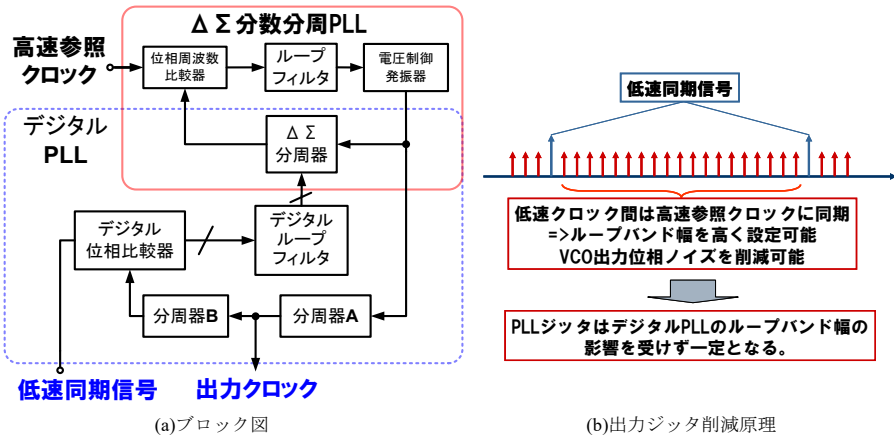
ΔΣ分数分周PLL

高速参照クロック

位相周波数比較器

ループフィルタ

電圧制御発振器

デジタルPLL

ΔΣ分周器

デジタル位相比較器

デジタルループフィルタ

分周器B

分周器A

低速同期信号

出力クロック

(a)ブロック図

低速同期信号

低速クロック間は高速参照クロックに同期
=>ループバンド幅を高く設定可能
VCO出力位相ノイズを削減可能

PLLジッタはデジタルPLLのループバンド幅の影響を受けず一定となる。

(b)出力ジッタ削減原理